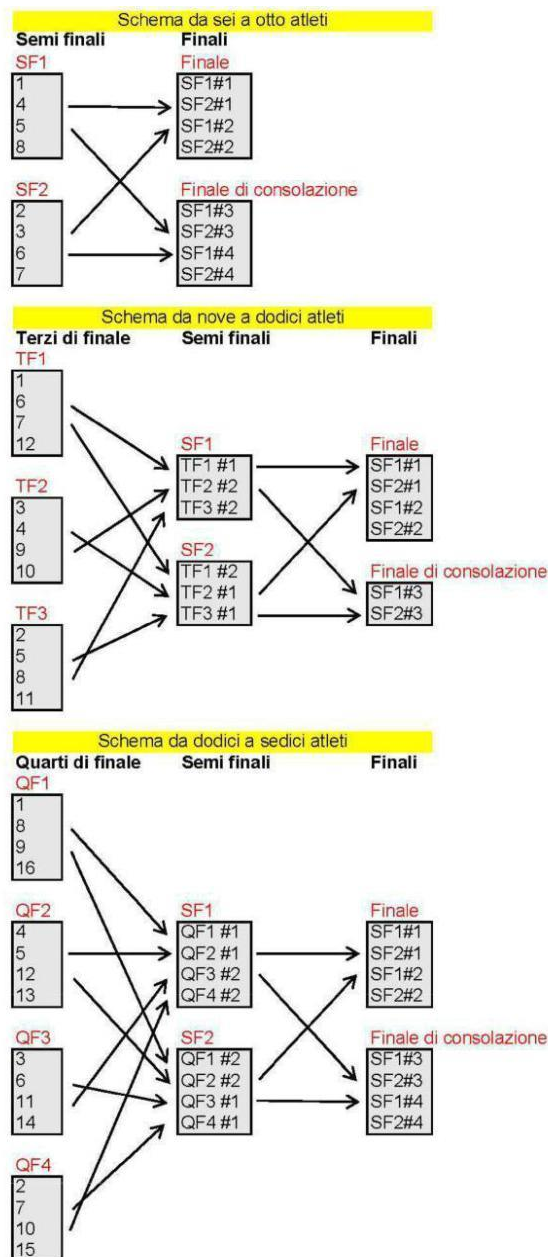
Schema da sei a otto atleti

Semi finali

SF1
1
4
5
8

SF2
2
3
6
7

Finali

Finale
SF1#1
SF2#1
SF1#2
SF2#2

Finale di consolazione
SF1#3
SF2#3
SF1#4
SF2#4

Schema da nove a dodici atleti

Terzi di finale

TF1
1
6
7
12

TF2
3
4
9
10

TF3
2
5
8
11

Semi finali

SF1
TF1 #1
TF2 #2
TF3 #2

SF2
TF1 #2
TF2 #1
TF3 #1

Finali

Finale
SF1#1
SF2#1
SF1#2
SF2#2

Finale di consolazione
SF1#3
SF2#3

Schema da dodici a sedici atleti

Quarti di finale

QF1
1
8
9
16

QF2
4
5
12
13

QF3
3
6
11
14

QF4
2
7
10
15

Semi finali

SF1
QF1 #1
QF2 #1
QF3 #2
QF4 #2

SF2
QF1 #2
QF2 #2
QF3 #1
QF4 #1

Finali

Finale
SF1#1
SF2#1
SF1#2
SF2#2

Finale di consolazione
SF1#3
SF2#3
SF1#4
SF2#4